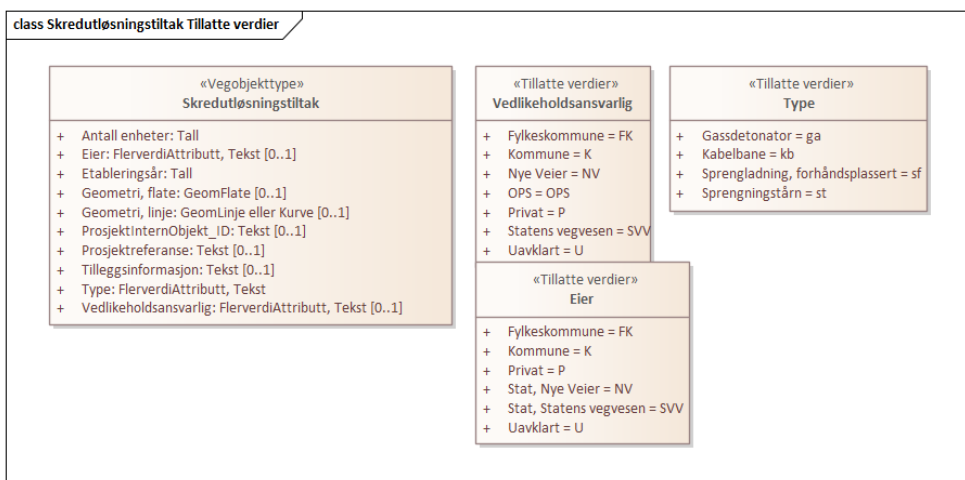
class Skredutløsningstiltak Tillatte verdier

«Vegobjekttype»
Skredutløsningstiltak

+ Antall enheter: Tall
+ Eier: FlerverdiAttributt, Tekst [0..1]
+ Etableringsår: Tall
+ Geometri, flate: GeomFlate [0..1]
+ Geometri, linje: GeomLinje eller Kurve [0..1]
+ ProsjektInternObjekt_ID: Tekst [0..1]
+ Prosjektreferanse: Tekst [0..1]
+ Tilleggsinformasjon: Tekst [0..1]
+ Type: FlerverdiAttributt, Tekst
+ Vedlikeholdsansvarlig: FlerverdiAttributt, Tekst [0..1]

«Tillatte verdier»
Vedlikeholdsansvarlig

+ Fylkeskommune = FK
+ Kommune = K
+ Nye Veier = NV
+ OPS = OPS
+ Privat = P
+ Statens vegvesen = SVV
+ Uavklart = U

«Tillatte verdier»
Type

+ Gassdetonator = ga
+ Kabelbane = kb
+ Sprengladning, forhåndsplassert = sf
+ Sprengningstårn = st

«Tillatte verdier»
Eier

+ Fylkeskommune = FK
+ Kommune = K
+ Privat = P
+ Stat, Nye Veier = NV
+ Stat, Statens vegvesen = SVV
+ Uavklart = U